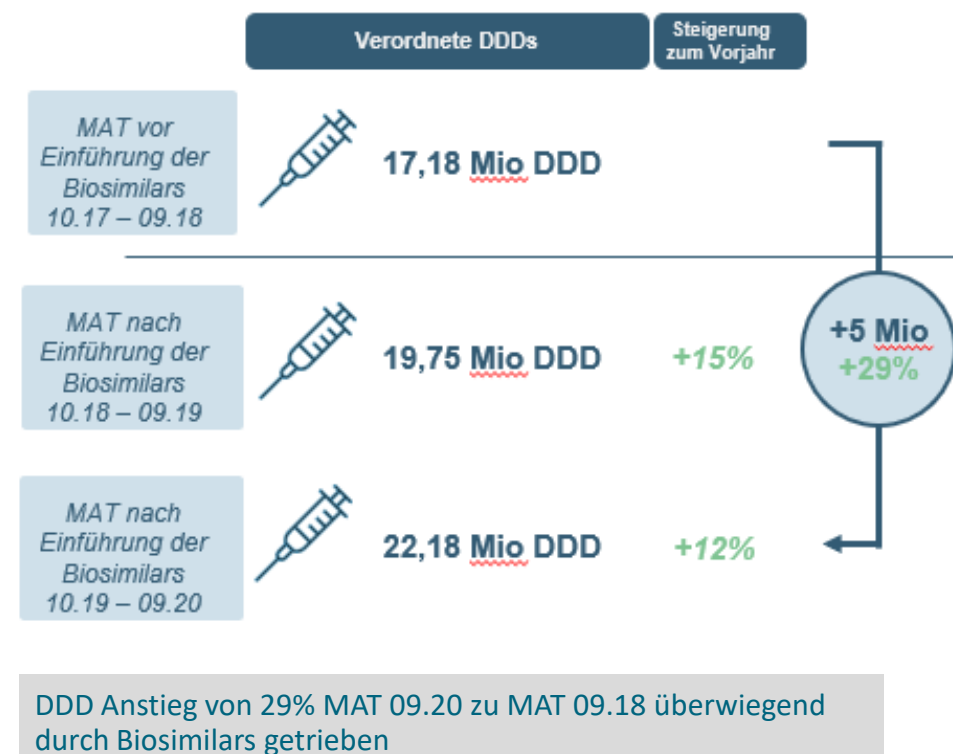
Verordnete DDDs

Steigerung zum Vorjahr

MAT vor Einführung der Biosimilars 10.17 – 09.18

17,18 Mio DDD

MAT nach Einführung der Biosimilars 10.18 – 09.19

19,75 Mio DDD

+15%

+5 Mio
+29%

MAT nach Einführung der Biosimilars 10.19 – 09.20

22,18 Mio DDD

+12%

DDD Anstieg von 29% MAT 09.20 zu MAT 09.18 überwiegend durch Biosimilars getrieben